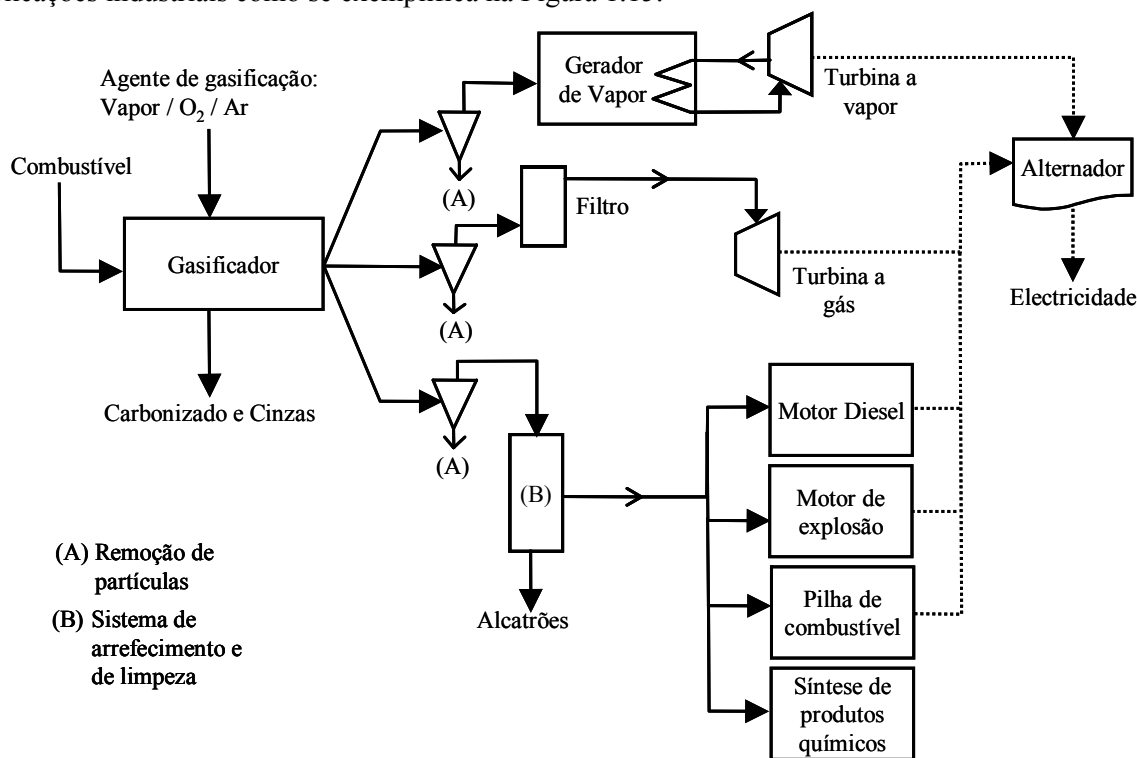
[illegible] industriais como se exemplifica na Figura 1.13.

Agente de gasificação: Vapor / $O_2$ / Ar

Combustível

Gasificador

Carbonizado e Cinzas

(A)

(A)

(A)

Gerador de Vapor

Turbina a vapor

Filtro

Turbina a gás

Alternador

Electricidade

(B)

Alcatrões

Motor Diesel

Motor de explosão

Pilha de combustível

Síntese de produtos químicos

(A) Remoção de partículas

(B) Sistema de arrefecimento e de limpeza